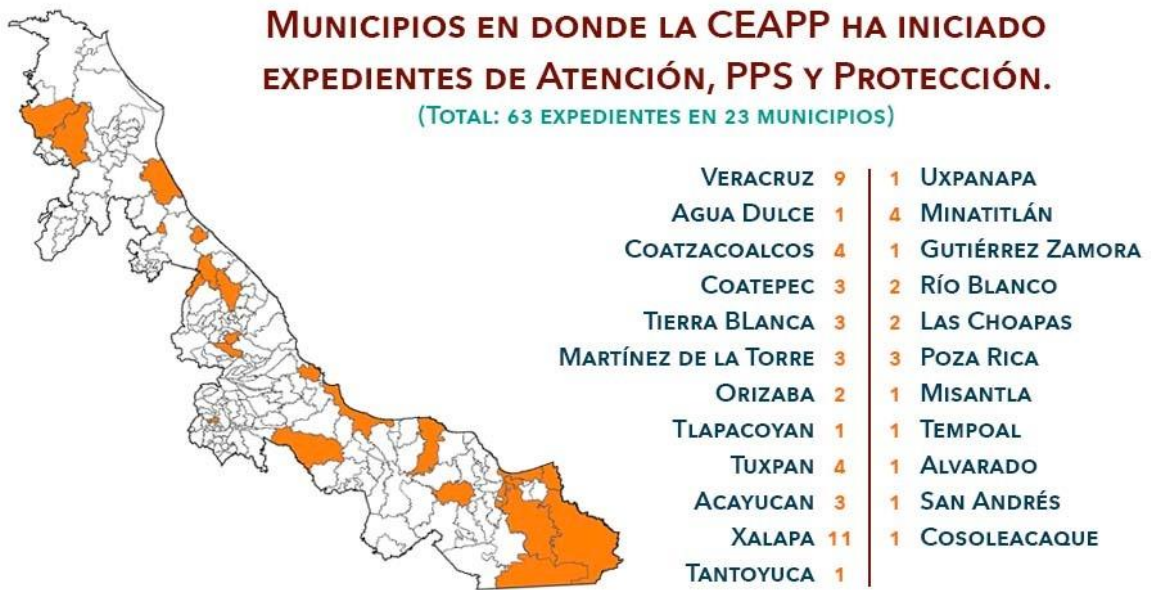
Municipios en donde la CEAPP ha iniciado expedientes de Atención, PPS y Protección.
(Total: 63 expedientes en 23 municipios)

Veracruz 9
Agua Dulce 1
Coatzacoalcos 4
Coatepec 3
Tierra BLanca 3
Martínez de la Torre 3
Orizaba 2
Tlapacoyan 1
Tuxpan 4
Acayucan 3
Xalapa 11
Tantoyuca 1

1 Uxpanapa
4 Minatitlán
1 Gutiérrez Zamora
2 Río Blanco
2 Las Choapas
3 Poza Rica
1 Misantla
1 Tempoal
1 Alvarado
1 San Andrés
1 Cosoleacaque